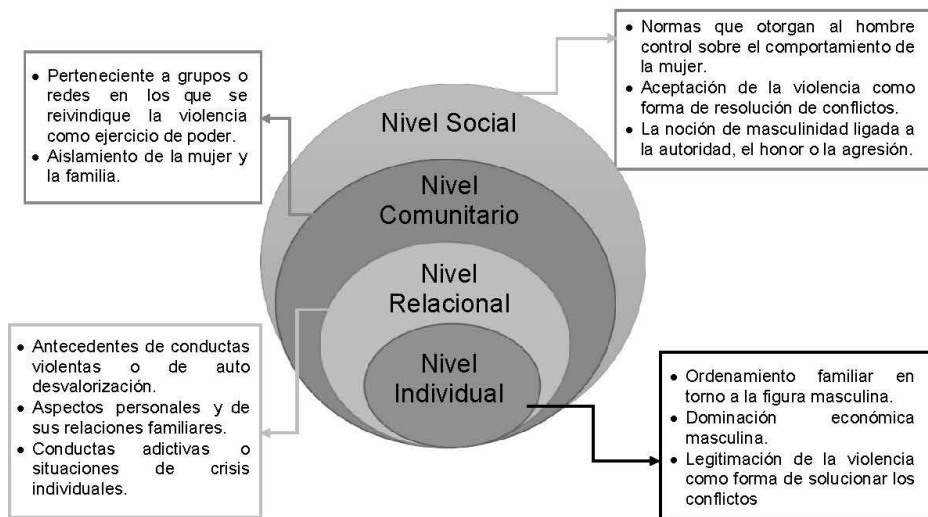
• Perteneciente a grupos o redes en los que se reivindique la violencia como ejercicio de poder.
• Aislamiento de la mujer y la familia.

• Normas que otorgan al hombre control sobre el comportamiento de la mujer.
• Aceptación de la violencia como forma de resolución de conflictos.
• La noción de masculinidad ligada a la autoridad, el honor o la agresión.

Nivel Social

Nivel Comunitario

Nivel Relacional

Nivel Individual

• Antecedentes de conductas violentas o de auto desvalorización.
• Aspectos personales y de sus relaciones familiares.
• Conductas adictivas o situaciones de crisis individuales.

• Ordenamiento familiar en torno a la figura masculina.
• Dominación económica masculina.
• Legitimación de la violencia como forma de solucionar los conflictos